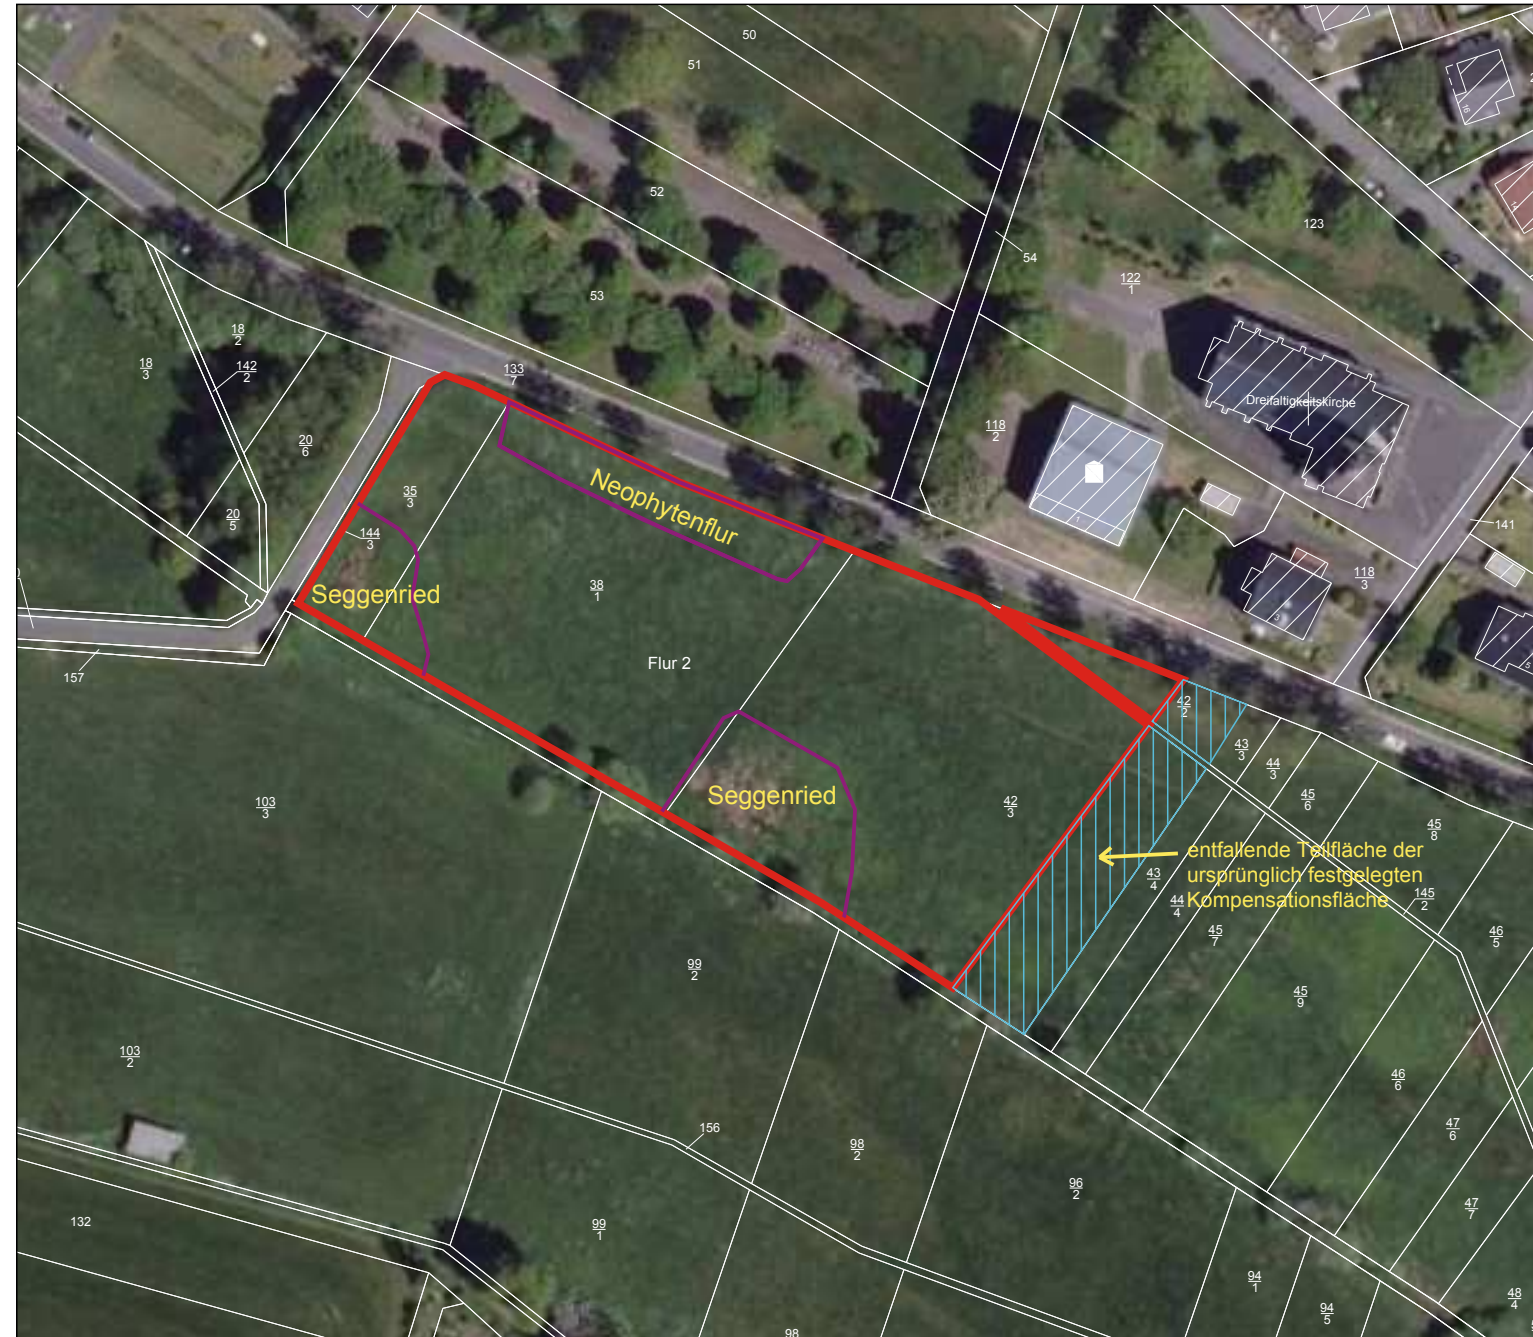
50
51
52
53
54
123
$\frac{122}{1}$
Dreifaltigkeitskirche
$\frac{118}{2}$
$\frac{18}{2}$
$\frac{18}{3}$
$\frac{142}{2}$
$\frac{133}{7}$
$\frac{20}{6}$
$\frac{20}{5}$
$\frac{35}{3}$
$\frac{144}{3}$
Neophytenflur
Seggenried
$\frac{38}{1}$
Flur 2
141
$\frac{118}{3}$
157
$\frac{42}{2}$
$\frac{43}{3}$
$\frac{44}{3}$
$\frac{45}{6}$
$\frac{45}{8}$
$\frac{103}{3}$
Seggenried
$\frac{42}{3}$
entfallende Teilfläche der ursprünglich festgelegten Kompensationsfläche
$\frac{43}{4}$
$\frac{44}{4}$
$\frac{145}{2}$
$\frac{45}{7}$
$\frac{46}{5}$
$\frac{45}{9}$
$\frac{99}{2}$
$\frac{103}{2}$
$\frac{46}{6}$
$\frac{47}{6}$
156
$\frac{98}{2}$
$\frac{96}{2}$
$\frac{47}{7}$
132
$\frac{99}{1}$
$\frac{94}{1}$
$\frac{94}{5}$
$\frac{48}{4}$
98